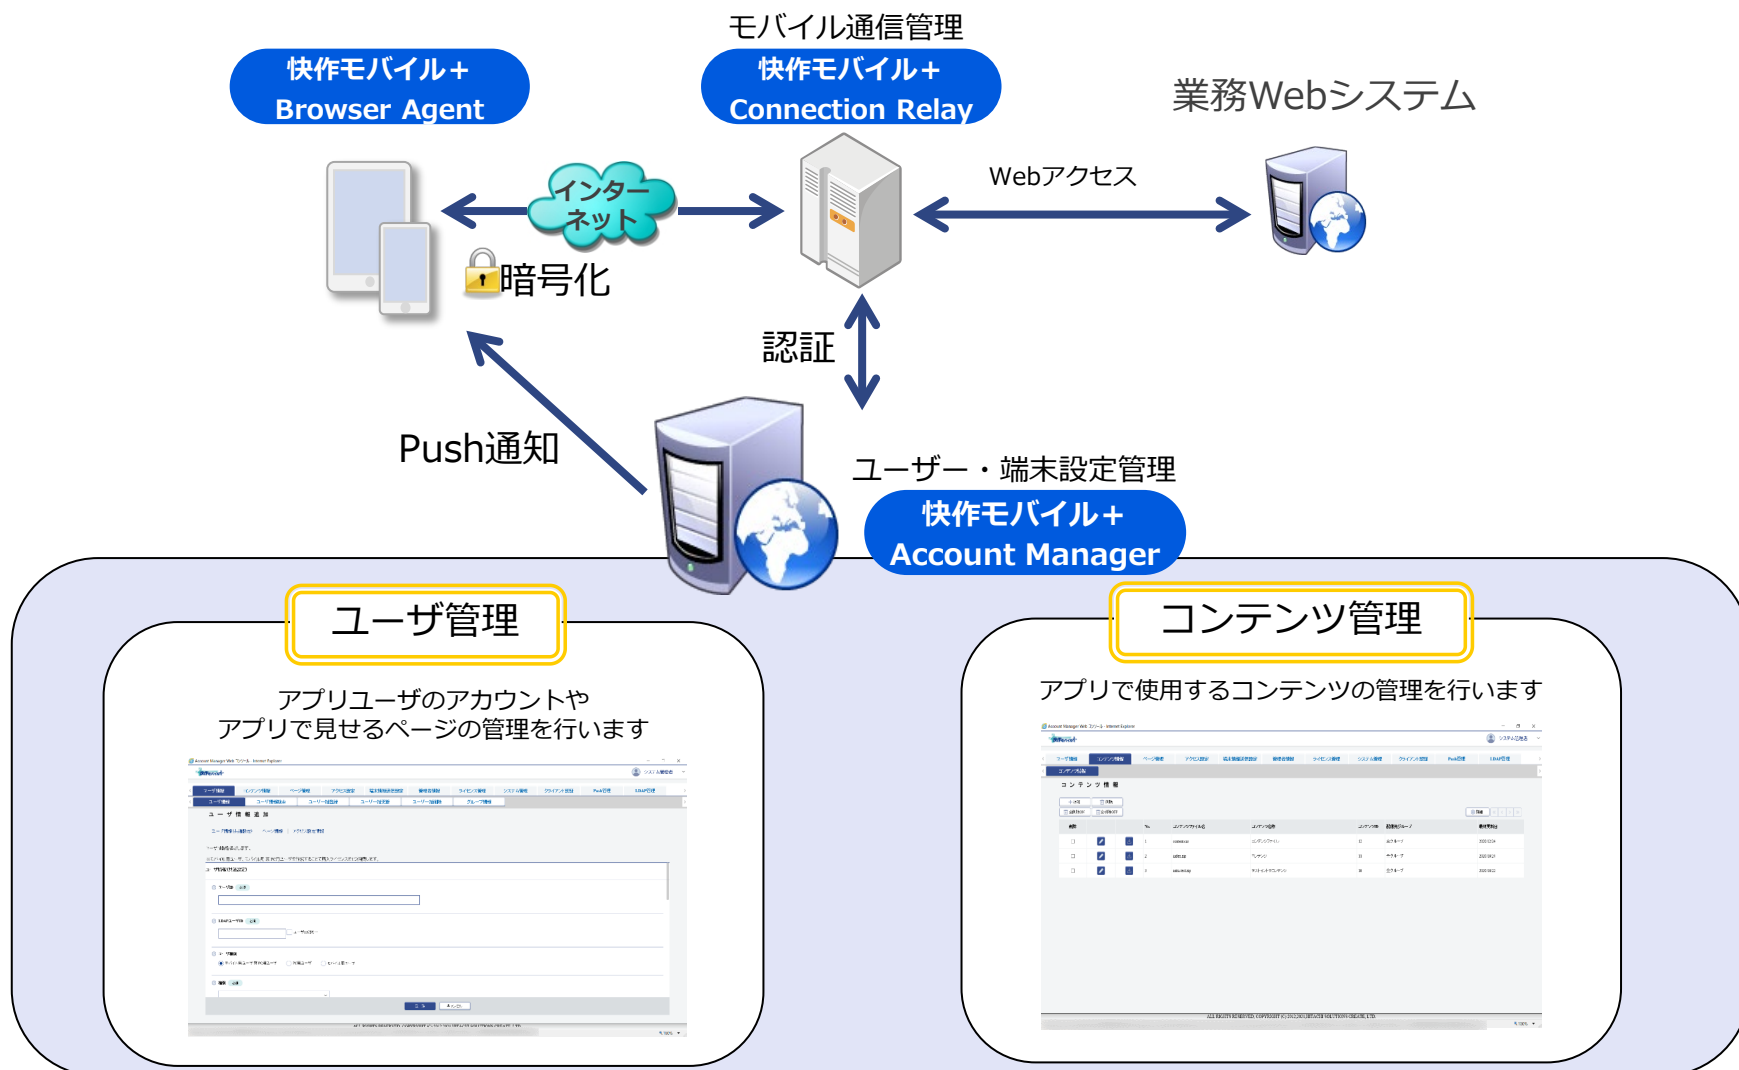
モバイル通信管理

快作モバイル+
Browser Agent

快作モバイル+
Connection Relay

業務Webシステム

インターネット

Webアクセス

暗号化

認証

Push通知

ユーザー・端末設定管理

快作モバイル+
Account Manager

ユーザ管理

アプリユーザのアカウントや
アプリで見せるページの管理を行います

コンテンツ管理

アプリで使用するコンテンツの管理を行います